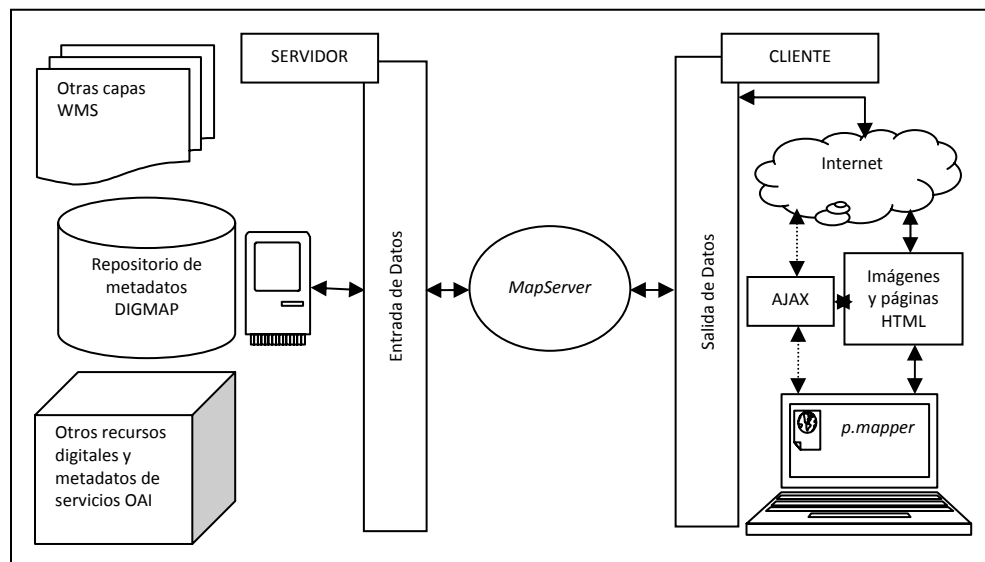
Otras capas WMS

Repositorio de metadatos DIGMAP

Otros recursos digitales y metadatos de servicios OAI

SERVIDOR

Entrada de Datos

MapServer

Salida de Datos

CLIENTE

Internet

AJAX

Imágenes y páginas HTML

p.mapper